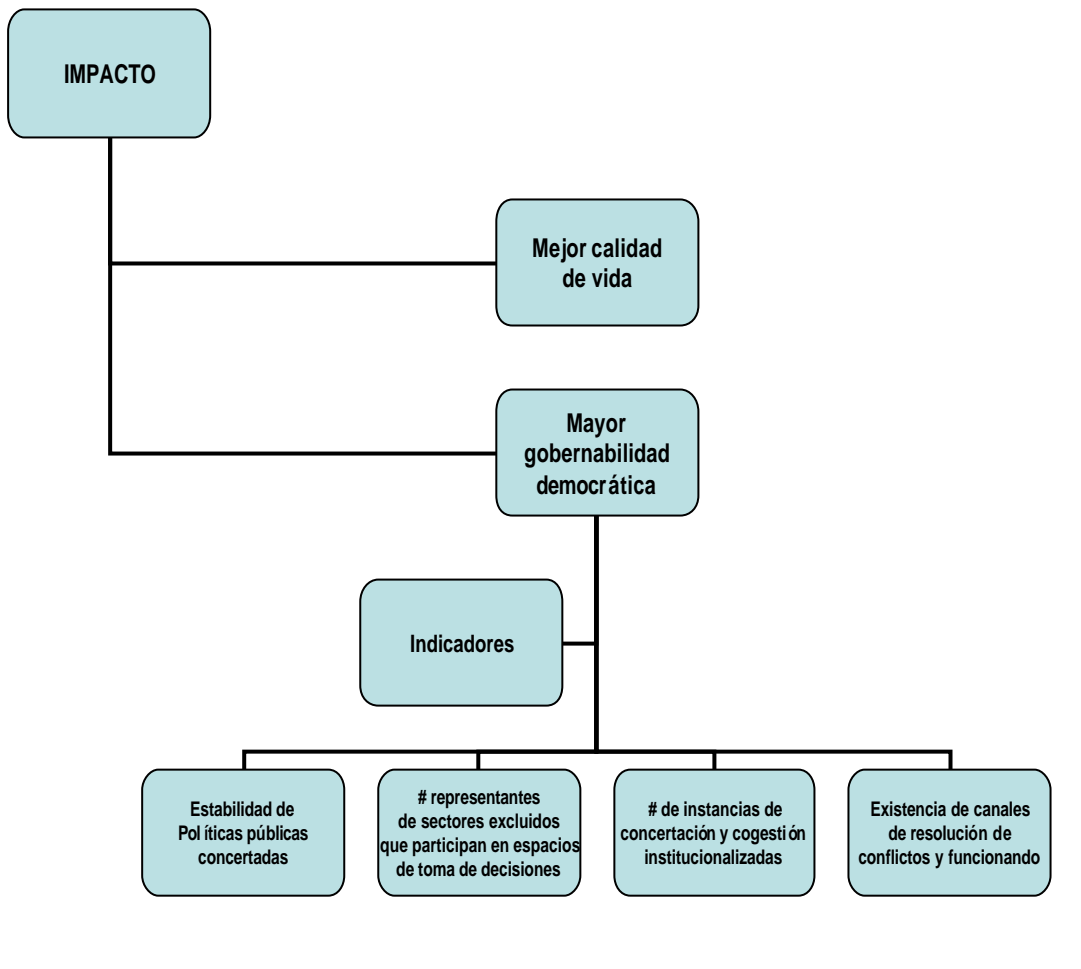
IMPACTO

Mejor calidad de vida

Mayor gobernabilidad democrática

Indicadores

Estabilidad de Políticas públicas concertadas

# representantes de sectores excluidos que participan en espacios de toma de decisiones

# de instancias de concertación y cogestión institucionalizadas

Existencia de canales de resolución de conflictos y funcionando